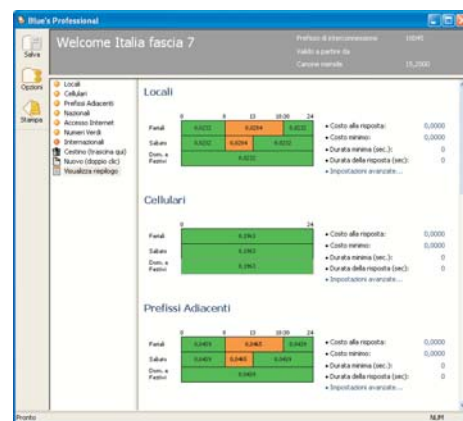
Blue's Professional

Salva

Opzioni

Stampa

Welcome Italia fascia 7

Prefisso di interconnessione 1034E
Valido a partire da
Canone mensile 15,2000

Locali
Cellulari
Prefissi Adiacenti
Nazionali
Accesso Internet
Numeri Verdi
Internazionali
Cestino (trascina qui)
Nuovo (doppio clic)
Visualizza riepilogo

Locali

0 8 13 18:30 24
Feriali 0,0232 0,0284 0,0232
Sabato 0,0232 0,0284 0,0232
Dom. e Festivi 0,0232

• Costo alla risposta: 0,0000
• Costo minimo: 0,0000
• Durata minima (sec.): 0
• Durata della risposta (sec): 0
• Impostazioni avanzate...

Cellulari

0 24
Feriali 0,1963
Sabato 0,1963
Dom. e Festivi 0,1963

• Costo alla risposta: 0,0000
• Costo minimo: 0,0000
• Durata minima (sec.): 0
• Durata della risposta (sec): 0
• Impostazioni avanzate...

Prefissi Adiacenti

0 8 13 18:30 24
Feriali 0,0419 0,0463 0,0419
Sabato 0,0419 0,0463 0,0419
Dom. e Festivi 0,0419

• Costo alla risposta: 0,0000
• Costo minimo: 0,0000
• Durata minima (sec.): 0
• Durata della risposta (sec): 0
• Impostazioni avanzate...

Pronto NUM